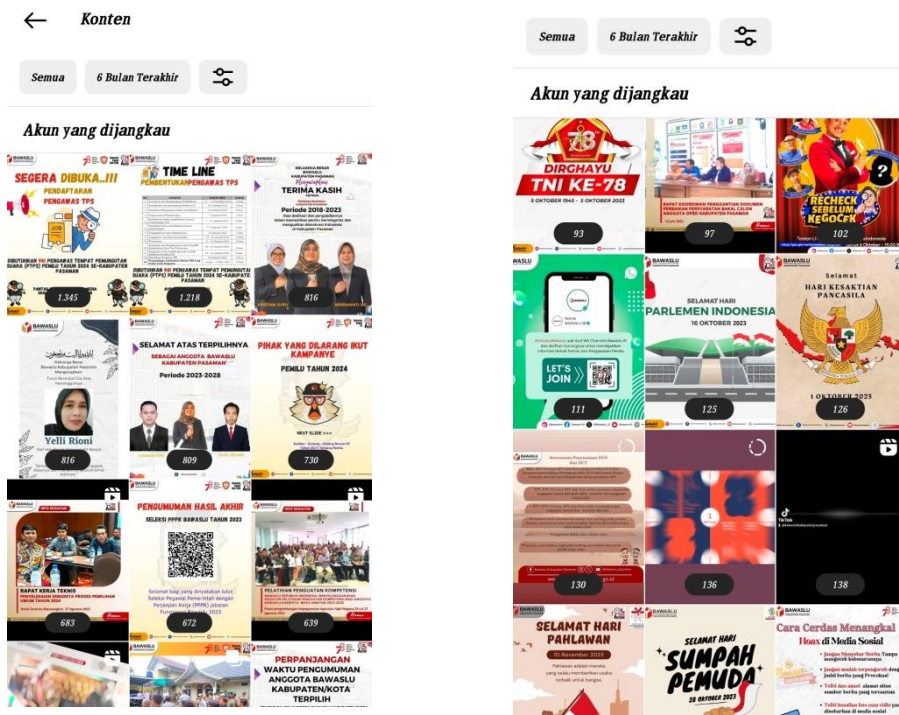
Konten

Semua
6 Bulan Terakhir

Akun yang dijangkau

BAWASLU
SEGERA DIBUKA..!!!
PENDAFTARAN PENGAWAS TPS
DIBUTUHKAN 961 PENGAWAS TEMPAT PEMUNGUTAN SUARA (PTPS) PEMILU TAHUN 2024 SE-KABUPATEN PASAMAN
1.345

BAWASLU
TIME LINE
PEMBENTUKAN PENGAWAS TPS
DIBUTUHKAN 961 PENGAWAS TEMPAT PEMUNGUTAN SUARA (PTPS) PEMILU TAHUN 2024 SE-KABUPATEN PASAMAN
1.218

BAWASLU
TERIMA KASIH
Periode 2018-2023
816

BAWASLU
Yelli Rioni
816

BAWASLU
SELAMAT ATAS TERPILIHNYA
SEBAGAI ANGGOTA BAWASLU KABUPATEN PASAMAN
Periode 2023-2028
809

BAWASLU
PIHAK YANG DILARANG IKUT KAMPANYE
PEMILU TAHUN 2024
NEXT SLIDE >>>
730

RAPAT KERJA TEKNIS
683

BAWASLU
PENGUMUMAN HASIL AKHIR
SELEKSI PPPK BAWASLU TAHUN 2023
672

PELATIHAN PENGUATAN KOMPETENSI
639

PERPANJANGAN
WAKTU PENGUMUMAN
ANGGOTA BAWASLU
KABUPATEN/KOTA
TERPILIH

Semua
6 Bulan Terakhir

Akun yang dijangkau

78
DIRGHAYU
TNI KE-78
5 OKTOBER 1945 - 5 OKTOBER 2023
93

RAPAT KOORDINASI PENGAWASAN DOKUMEN
97

RECHECK SEBELUM KEGOCEK
102

BAWASLU
LET'S JOIN
111

BAWASLU
SELAMAT HARI
PARLEMEN INDONESIA
16 OKTOBER 2023
125

BAWASLU
Selamat
HARI KESAKTIAN PANCASILA
1 OKTOBER 2023
126

130

136

TikTok
138

BAWASLU
SELAMAT HARI PAHLAWAN
10 November 2023

BAWASLU
SELAMAT HARI
SUMPAH PEMUDA
28 OKTOBER 2023

BAWASLU
Cara Cerdas Menangkal
Hoax di Media Sosial